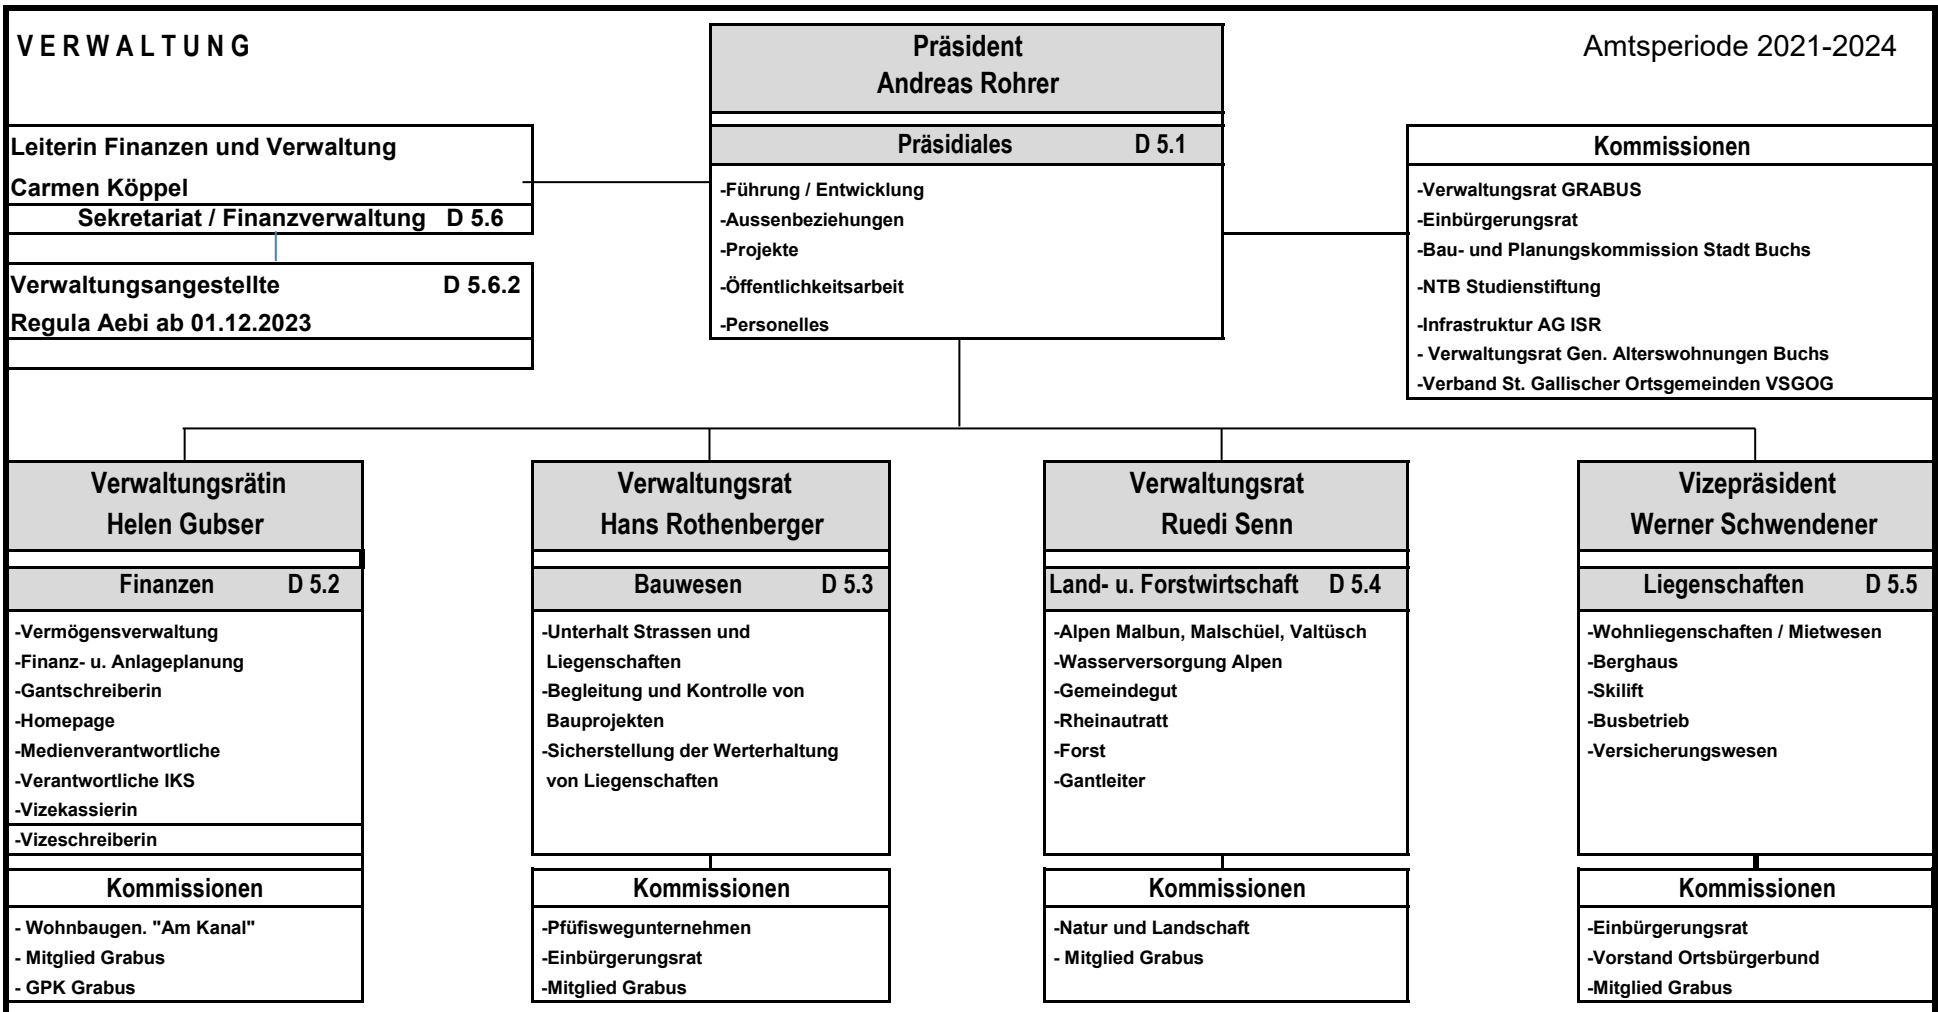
VERWALTUNG

Präsident
Andreas Rohrer

Amtsperiode 2021-2024

Leiterin Finanzen und Verwaltung
Carmen Köppel
Sekretariat / Finanzverwaltung D 5.6

Verwaltungsangestellte D 5.6.2
Regula Aebi ab 01.12.2023

Präsidiales D 5.1
-Führung / Entwicklung
-Aussenbeziehungen
-Projekte
-Öffentlichkeitsarbeit
-Personelles

Kommissionen
-Verwaltungsrat GRABUS
-Einbürgerungsrat
-Bau- und Planungskommission Stadt Buchs
-NTB Studienstiftung
-Infrastruktur AG ISR
- Verwaltungsrat Gen. Alterswohnungen Buchs
-Verband St. Gallischer Ortsgemeinden VSGOG

Verwaltungsrätin
Helen Gubser
Finanzen D 5.2
-Vermögensverwaltung
-Finanz- u. Anlageplanung
-Gantschreiberin
-Homepage
-Medienverantwortliche
-Verantwortliche IKS
-Vizekassierin
-Vizeschreiberin
Kommissionen
- Wohnbaugen. "Am Kanal"
- Mitglied Grabus
- GPK Grabus

Verwaltungsrat
Hans Rothenberger
Bauwesen D 5.3
-Unterhalt Strassen und Liegenschaften
-Begleitung und Kontrolle von Bauprojekten
-Sicherstellung der Werterhaltung von Liegenschaften
Kommissionen
-Pfüfiswegunternehmen
-Einbürgerungsrat
-Mitglied Grabus

Verwaltungsrat
Ruedi Senn
Land- u. Forstwirtschaft D 5.4
-Alpen Malbun, Malschüel, Valtüsch
-Wasserversorgung Alpen
-Gemeindegut
-Rheinautratt
-Forst
-Gantleiter
Kommissionen
-Natur und Landschaft
- Mitglied Grabus

Vizepräsident
Werner Schwendener
Liegenschaften D 5.5
-Wohnliegenschaften / Mietwesen
-Berghaus
-Skilift
-Busbetrieb
-Versicherungswesen
Kommissionen
-Einbürgerungsrat
-Vorstand Ortsbürgerbund
-Mitglied Grabus